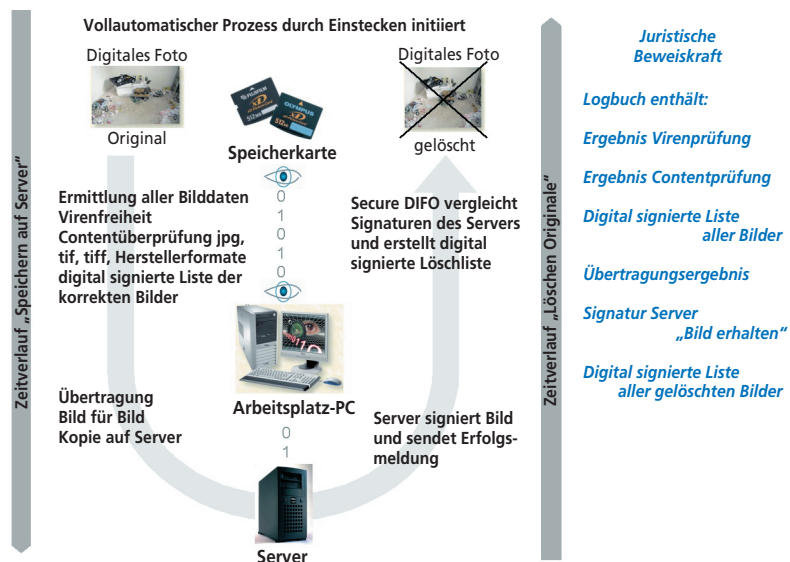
Vollautomatischer Prozess durch Einstecken initiiert

Zeitverlauf „Speichern auf Server"

Digitales Foto

Original

Speicherkarte

Digitales Foto

gelöscht

Ermittlung aller Bilddaten
Virenfreiheit
Contentüberprüfung jpg, tif, tiff, Herstellerformate
digital signierte Liste der korrekten Bilder

0
1
0
1
0

Secure DIFO vergleicht Signaturen des Servers und erstellt digital signierte Löschliste

Arbeitsplatz-PC

Übertragung
Bild für Bild
Kopie auf Server

0
1

Server signiert Bild und sendet Erfolgsmeldung

Server

Zeitverlauf „Löschen Originale"

Juristische Beweiskraft

Logbuch enthält:

Ergebnis Virenprüfung

Ergebnis Contentprüfung

Digital signierte Liste aller Bilder

Übertragungsergebnis

Signatur Server „Bild erhalten"

Digital signierte Liste aller gelöschten Bilder